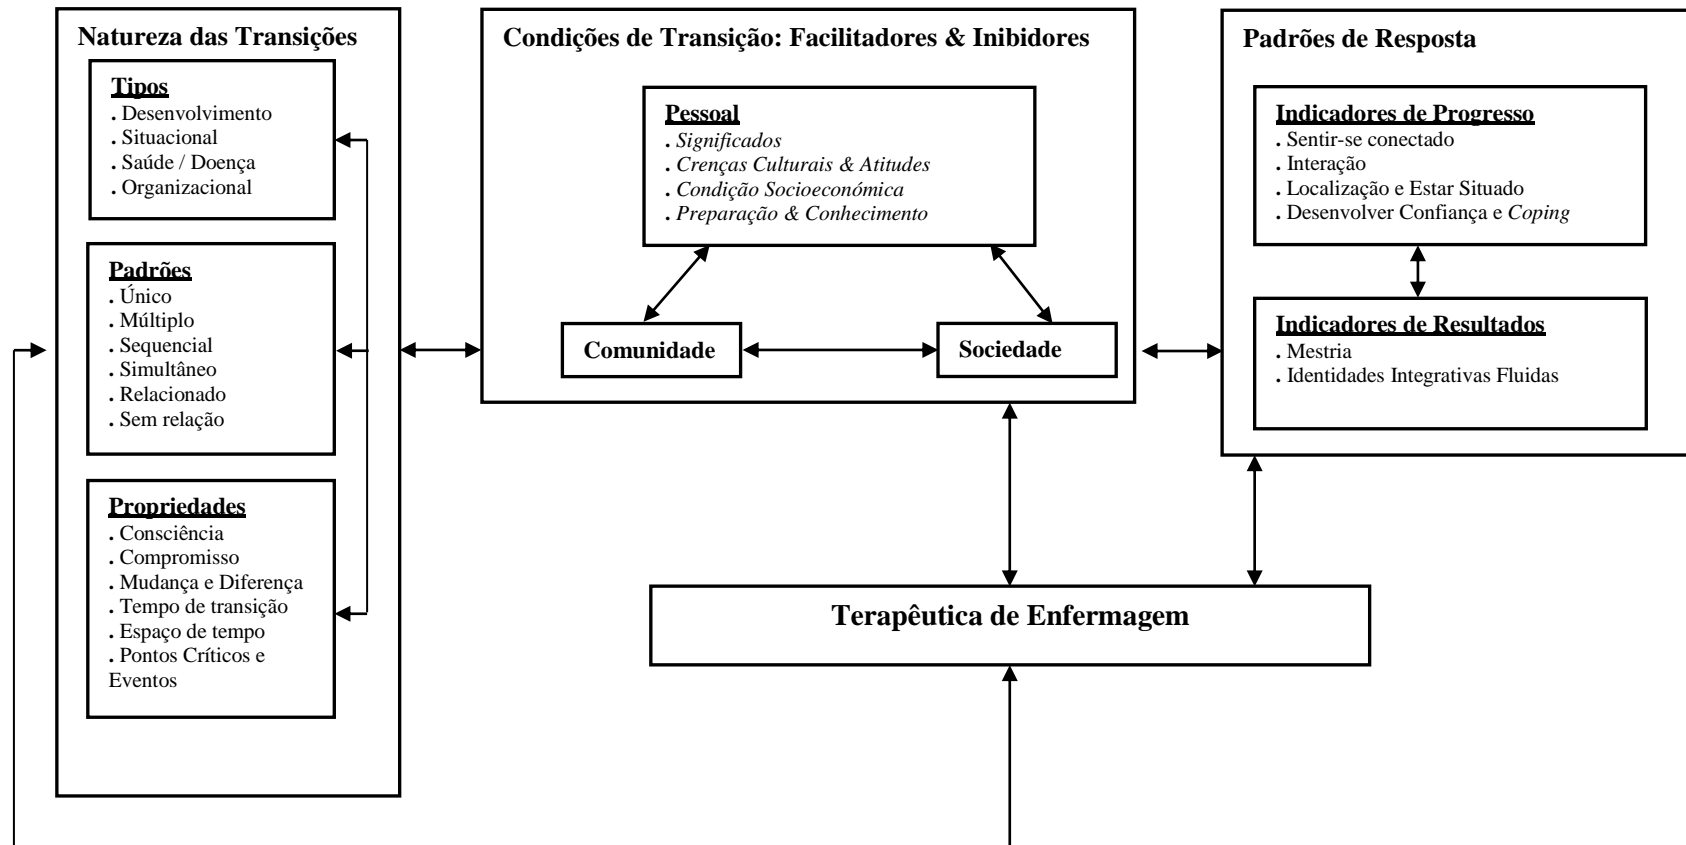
Natureza das Transições

Tipos
. Desenvolvimento
. Situacional
. Saúde / Doença
. Organizacional

Padrões
. Único
. Múltiplo
. Sequencial
. Simultâneo
. Relacionado
. Sem relação

Propriedades
. Consciência
. Compromisso
. Mudança e Diferença
. Tempo de transição
. Espaço de tempo
. Pontos Críticos e Eventos

Condições de Transição: Facilitadores & Inibidores

Pessoal
. Significados
. Crenças Culturais & Atitudes
. Condição Socioeconómica
. Preparação & Conhecimento

Comunidade

Sociedade

Padrões de Resposta

Indicadores de Progresso
. Sentir-se conectado
. Interação
. Localização e Estar Situado
. Desenvolver Confiança e Coping

Indicadores de Resultados
. Mestria
. Identidades Integrativas Fluidas

Terapêutica de Enfermagem